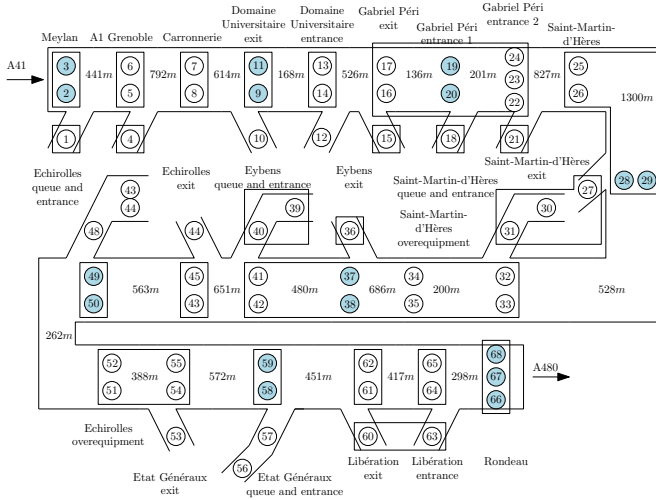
Meylan
A1 Grenoble
Carronnerie
Domaine Universitaire exit
Domaine Universitaire entrance
Gabriel Péri exit
Gabriel Péri entrance 1
Gabriel Péri entrance 2
Saint-Martin-d'Hères

A41
3
2
441$m$
6
5
792$m$
7
8
614$m$
11
9
168$m$
13
14
526$m$
17
16
136$m$
19
20
201$m$
24
23
22
827$m$
25
26
1300$m$

1
4
10
12
15
18
21

Echirolles queue and entrance
Echirolles exit
Eybens queue and entrance
Eybens exit
Saint-Martin-d'Hères queue and entrance
Saint-Martin-d'Hères exit
27
28
29

43
44
48
44
39
40
36
Saint-Martin-d'Hères overequipment
30
31

49
50
563$m$
45
43
651$m$
41
42
480$m$
37
38
686$m$
34
35
200$m$
32
33
528$m$

262$m$

52
51
388$m$
55
54
572$m$
59
58
451$m$
62
61
417$m$
65
64
298$m$
68
67
66
A480

Echirolles overequipment
53
57
56
60
63

Etat Généraux exit
Etat Généraux queue and entrance
Libération exit
Libération entrance
Rondeau